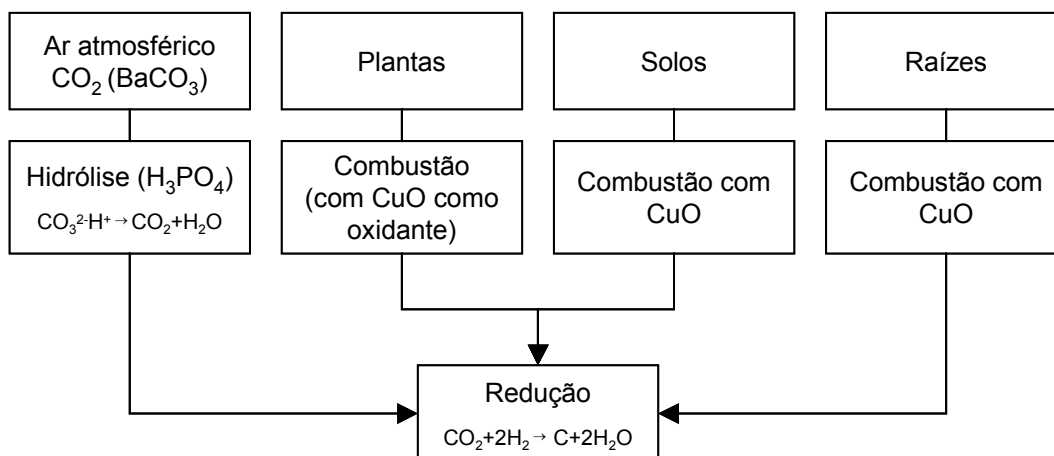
Ar atmosférico $CO_2$ ($BaCO_3$)

Plantas

Solos

Raízes

Hidrólise ($H_3PO_4$)
$CO_3^{2-}H^+ \rightarrow CO_2+H_2O$

Combustão (com CuO como oxidante)

Combustão com CuO

Combustão com CuO

Redução
$CO_2+2H_2 \rightarrow C+2H_2O$